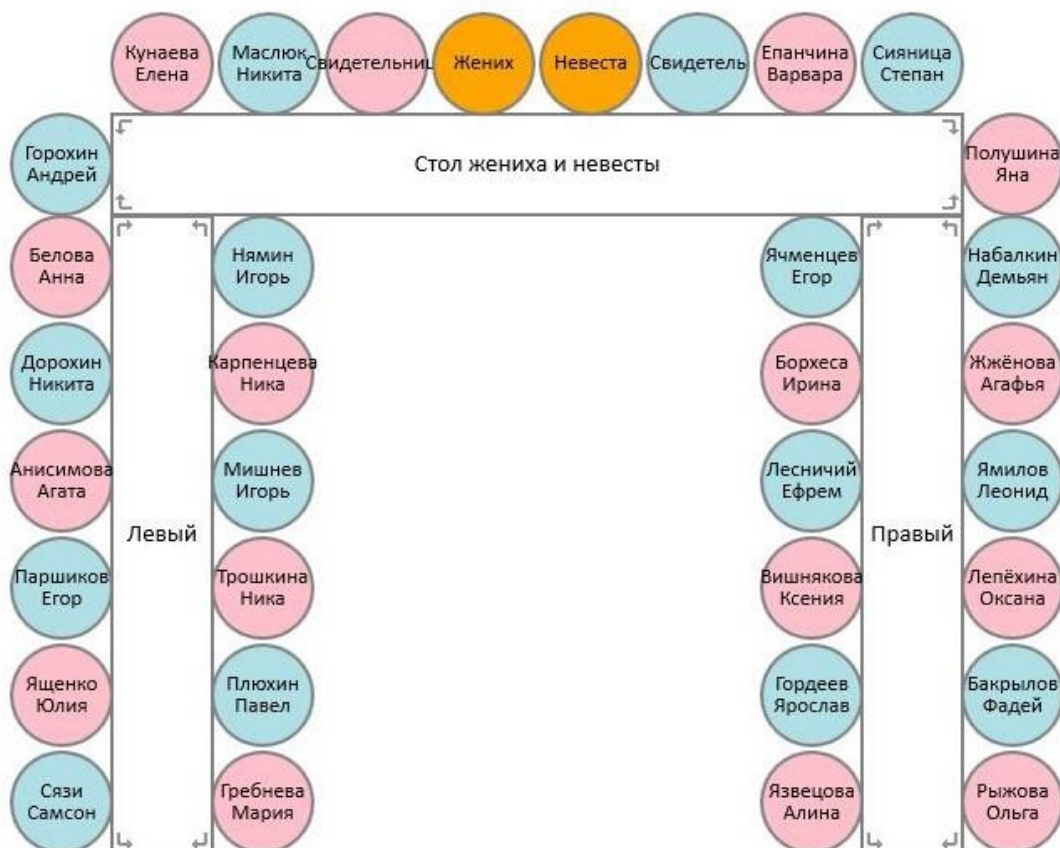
Кунаева Елена

Маслюк Никита

Свидетельниц

Жених

Невеста

Свидетель

Епанчина Варвара

Сияница Степан

Горохин Андрей

Стол жениха и невесты

Полушина Яна

Белова Анна

Нямин Игорь

Ячменцев Егор

Набалкин Демьян

Дорохин Никита

Карпенцева Ника

Борхеса Ирина

Жжёнова Агафья

Анисимова Агата

Мишнев Игорь

Лесничий Ефрем

Ямилов Леонид

Левый

Правый

Паршиков Егор

Трошкина Ника

Вишнякова Ксения

Лепёхина Оксана

Ященко Юлия

Плюхин Павел

Гордеев Ярослав

Бакрылов Фадей

Сязи Самсон

Гребнева Мария

Язвецова Алина

Рыжова Ольга